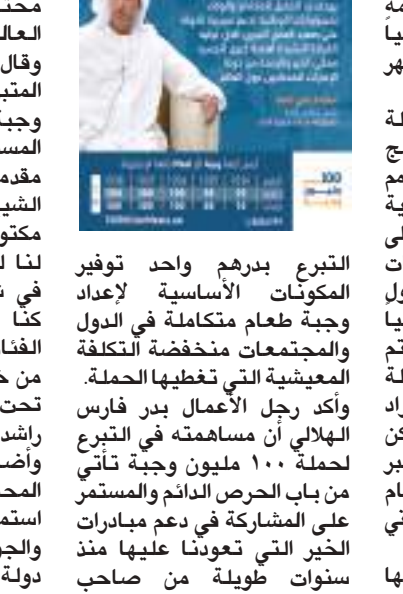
التبرع بدرهم واحد توفير المكونات الأساسية لإعداد وجبة طعام متكاملة في الدول والمجتمعات منخفضة التكلفة المعيشية التي تغطيها الحملة.

وأكد رجل الأعمال بدر فارس الهلالي أن مساهمته في التبرع لحملة ١٠٠ مليون وجبة تأتي من باب الحرص الدائم والمستمر على المشاركة في دعم مبادرات الخير التي تعودنا عليها منذ سنوات طويلة من صاحب

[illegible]

100

محـ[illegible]
العالـ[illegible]
وقال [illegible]
المتبـ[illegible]
وجبـ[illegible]
المسـ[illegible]
مقدمـ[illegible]
الشيـ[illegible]
مكتو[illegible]
لنا لـ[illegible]
في شـ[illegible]
كنا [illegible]
الفئا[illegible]
من خـ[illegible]
تحت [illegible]
راشد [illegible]
وأضـ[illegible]
المحـ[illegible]
استمـ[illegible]
والجـ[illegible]
دولة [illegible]

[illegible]مة
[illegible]ياً
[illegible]هر

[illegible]لة
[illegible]ج
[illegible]مم
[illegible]ية
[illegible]لى
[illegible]ت
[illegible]ول
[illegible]يا
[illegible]تم
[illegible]لة
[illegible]راد
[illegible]كن
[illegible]بر
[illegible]ام
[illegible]ني

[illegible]ها